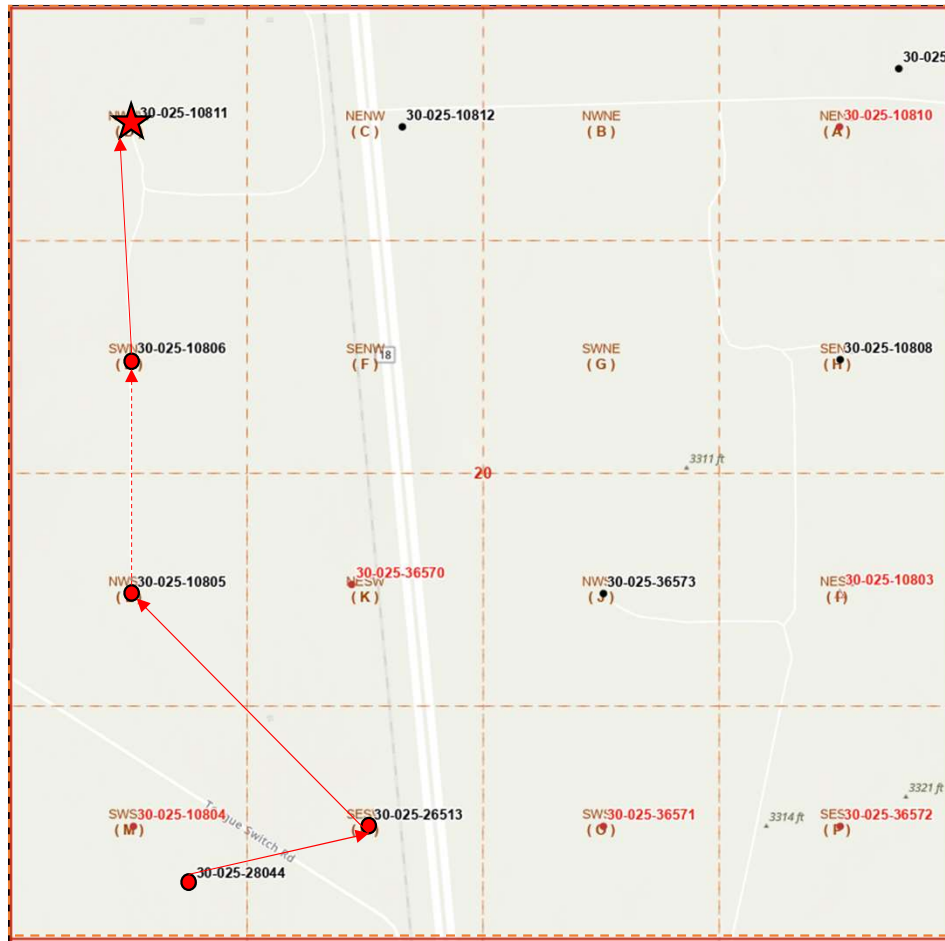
30-025

NW 30-025-10811

NENW
( C ) 30-025-10812

NWNE
( B )

NE 30-025-10810
( A )

SWN 30-025-10806
( )

SENW
( F )

18

SWNE
( G )

SE 30-025-10808
( H )

3311 ft

20

NWS 30-025-10805
( )

30-025-36570
NESW
( K )

NWS 30-025-36573
( J )

NES 30-025-10803
( I )

SWS 30-025-10804
( M )

Tonque Switch Rd

SES 30-025-26513
( )

30-025-28044

SWS 30-025-36571
( O )

3314 ft

SES 30-025-36572
( P )

3321 ft